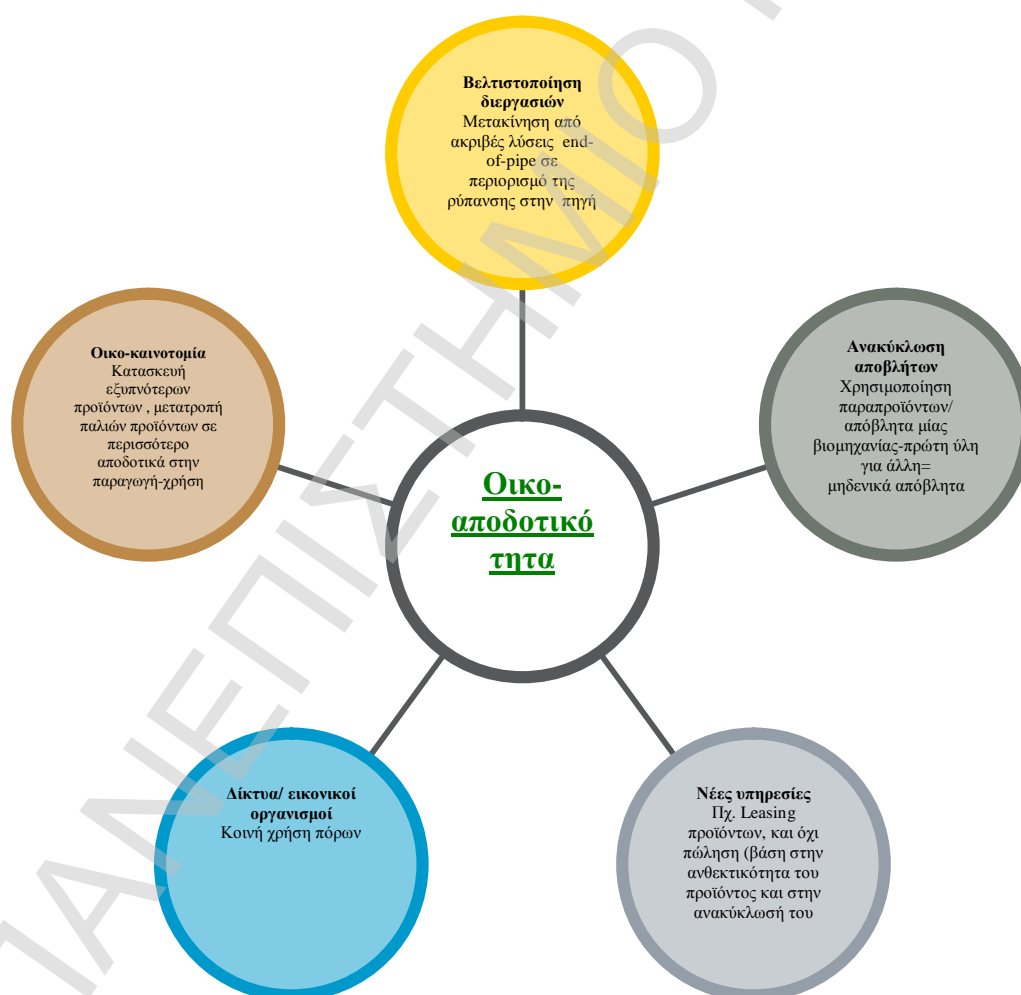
Βελτιστοποίηση διεργασιών
Μετακίνηση από ακριβές λύσεις end-of-pipe σε περιορισμό της ρύπανσης στην πηγή

Οικο-καινοτομία
Κατασκευή εξυπνότερων προϊόντων , μετατροπή παλιών προϊόντων σε περισσότερο αποδοτικά στην παραγωγή-χρήση

Ανακύκλωση αποβλήτων
Χρησιμοποίηση παραπροϊόντων/ απόβλητα μίας βιομηχανίας-πρώτη ύλη για άλλη= μηδενικά απόβλητα

Οικο-αποδοτικότητα

Δίκτυα/ εικονικοί οργανισμοί
Κοινή χρήση πόρων

Νέες υπηρεσίες
Πχ. Leasing προϊόντων, και όχι πώληση (βάση στην ανθεκτικότητα του προϊόντος και στην ανακύκλωσή του

ΠΑΝΕΠΙΣΤΗΜΙΟ